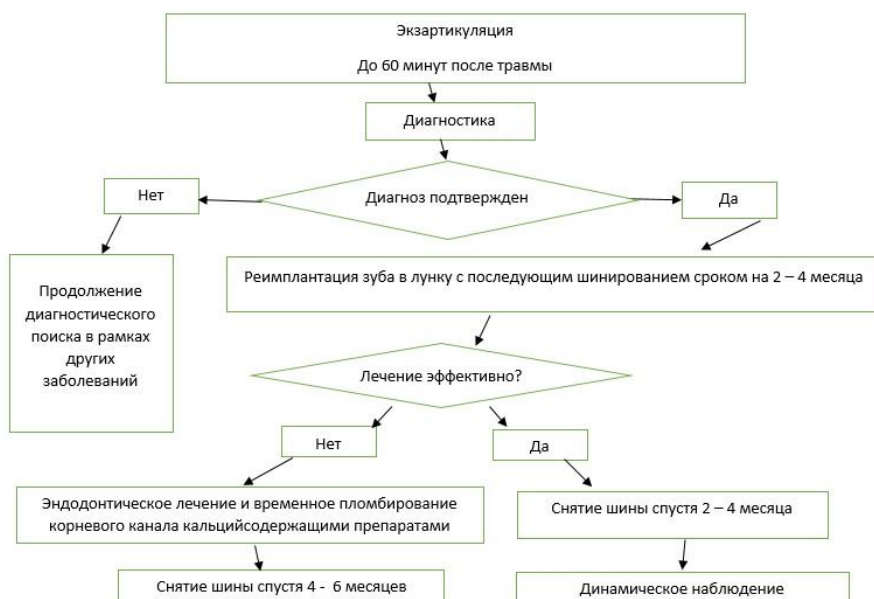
Экзартикуляция

До 60 минут после травмы

Диагностика

Диагноз подтвержден

Нет

Да

Продолжение диагностического поиска в рамках других заболеваний

Реимплантация зуба в лунку с последующим шинированием сроком на 2 – 4 месяца

Лечение эффективно?

Нет

Да

Эндодонтическое лечение и временное пломбирование корневого канала кальцийсодержащими препаратами

Снятие шины спустя 2 – 4 месяца

Снятие шины спустя 4 - 6 месяцев

Динамическое наблюдение